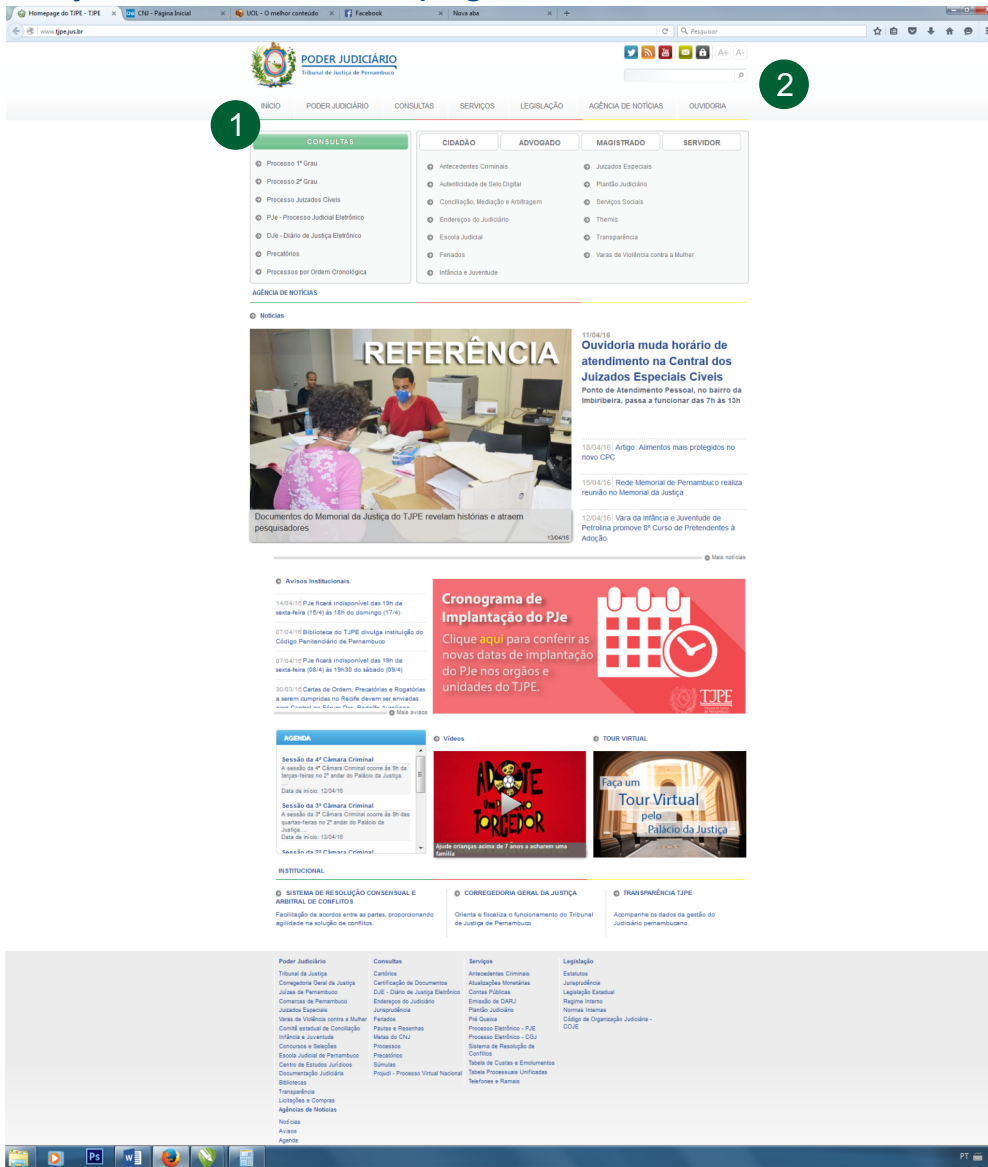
Homepage do TJPE - TJPE | CNJ - Página Inicial | UOL - O melhor conteúdo | Facebook | Nova aba

www.tjpe.jus.br

Pesquisar

PODER JUDICIÁRIO
Tribunal de Justiça de Pernambuco

A+ A-

2

INÍCIO PODER JUDICIÁRIO CONSULTAS SERVIÇOS LEGISLAÇÃO AGÊNCIA DE NOTÍCIAS OUVIDORIA

1

CONSULTAS
Processo 1º Grau
Processo 2º Grau
Processo Juizados Cíveis
PJe - Processo Judicial Eletrônico
DJe - Diário de Justiça Eletrônico
Precatórios
Processos por Ordem Cronológica

CIDADÃO ADVOGADO MAGISTRADO SERVIDOR

Antecedentes Criminais
Autenticidade de Selo Digital
Conciliação, Mediação e Arbitragem
Endereços do Judiciário
Escola Judicial
Feriados
Infância e Juventude

Juizados Especiais
Plantão Judiciário
Serviços Sociais
Themis
Transparência
Varas de Violência contra a Mulher

AGÊNCIA DE NOTÍCIAS

Notícias

REFERÊNCIA

Documentos do Memorial da Justiça do TJPE revelam histórias e atraem pesquisadores
13/04/16

11/04/16
Ouvidoria muda horário de atendimento na Central dos Juizados Especiais Cíveis
Ponto de Atendimento Pessoal, no bairro da Imbiribeira, passa a funcionar das 7h às 13h

18/04/16 Artigo: Alimentos mais protegidos no novo CPC

15/04/16 Rede Memorial de Pernambuco realiza reunião no Memorial da Justiça

12/04/16 Vara da Infância e Juventude de Petrolina promove 8º Curso de Pretendentes à Adoção

Mais notícias

Avisos Institucionais

14/04/16 PJe ficará indisponível das 19h da sexta-feira (15/4) às 18h do domingo (17/4)

07/04/16 Biblioteca do TJPE divulga instituição do Código Penitenciário de Pernambuco

07/04/16 PJe ficará indisponível das 19h da sexta-feira (08/4) às 19h30 do sábado (09/4)

30/03/16 Cartas de Ordem, Precatórias e Rogatórias a serem cumpridas no Recife devem ser enviadas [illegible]

Mais avisos

Cronograma de Implantação do PJe
Clique aqui para conferir as novas datas de implantação do PJe nos orgãos e unidades do TJPE.
TJPE

AGENDA
Sessão da 4ª Câmara Criminal
A sessão da 4ª Câmara Criminal ocorre às 9h das terças-feiras no 2º andar do Palácio da Justiça.
Data de início: 12/04/16
Sessão da 3ª Câmara Criminal
A sessão da 3ª Câmara Criminal ocorre às 9h das quartas-feiras no 2º andar do Palácio da Justiça.
Data de início: 13/04/16
Sessão da 2ª Câmara Criminal

Vídeos
ADOTE UM TORCEDOR
Ajude crianças acima de 7 anos a acharem uma família

TOUR VIRTUAL
Faça um Tour Virtual pelo Palácio da Justiça

INSTITUCIONAL

SISTEMA DE RESOLUÇÃO CONSENSUAL E ARBITRAL DE CONFLITOS
Facilitação de acordos entre as partes, proporcionando agilidade na solução de conflitos.

CORREGEDORIA GERAL DA JUSTIÇA
Orienta e fiscaliza o funcionamento do Tribunal de Justiça de Pernambuco

TRANSPARÊNCIA TJPE
Acompanhe os dados da gestão do Judiciário pernambucano.

Poder Judiciário
Tribunal de Justiça
Corregedoria Geral da Justiça
Juízes de Pernambuco
Comarcas de Pernambuco
Juizados Especiais
Varas de Violência contra a Mulher
Comitê estadual de Conciliação
Infância e Juventude
Concursos e Seleções
Escola Judicial de Pernambuco
Centro de Estudos Jurídicos
Documentação Judiciária
Bibliotecas
Transparência
Licitações e Compras
Agências de Notícias
Notícias
Avisos
Agenda

Consultas
Cartórios
Certificação de Documentos
DJE - Diário de Justiça Eletrônico
Endereços do Judiciário
Jurisprudência
Feriados
Pautas e Resenhas
Metas do CNJ
Processos
Precatórios
Súmulas
Projudi - Processo Virtual Nacional

Serviços
Antecedentes Criminais
Atualizações Monetárias
Contas Públicas
Emissão de DARJ
Plantão Judiciário
Pré Queixa
Processo Eletrônico - PJE
Processo Eletrônico - CGJ
Sistema de Resolução de Conflitos
Tabela de Custas e Emolumentos
Tabela Processuais Unificadas
Telefones e Ramais

Legislação
Estatutos
Jurisprudência
Legislação Estadual
Regime Interno
Normas Internas
Código de Organização Judiciária - COJE

PT